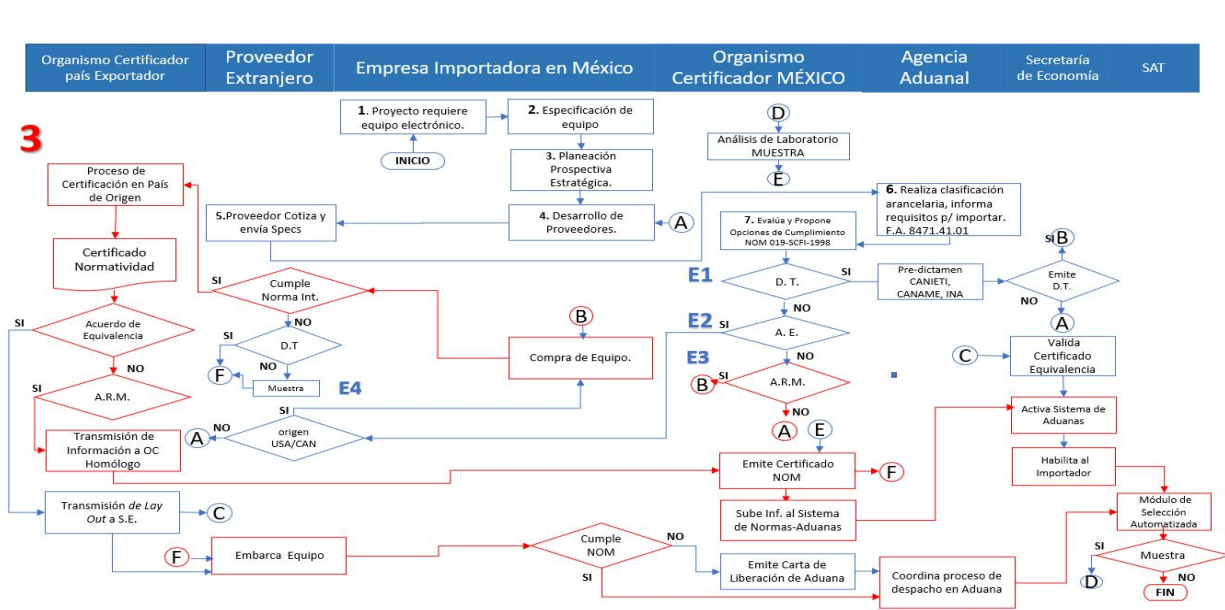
| Organismo Certificador país Exportador | Proveedor Extranjero | Empresa Importadora en México | Organismo Certificador MÉXICO | Agencia Aduanal | Secretaría de Economía | SAT |
|---|---|---|---|---|---|---|

3

1. Proyecto requiere equipo electrónico.

INICIO

2. Especificación de equipo

3. Planeación Prospectiva Estratégica.

4. Desarrollo de Proveedores.

A

5.Proveedor Cotiza y envía Specs

D

Análisis de Laboratorio MUESTRA

E

6. Realiza clasificación arancelaria, informa requisitos p/ importar. F.A. 8471.41.01

7. Evalúa y Propone Opciones de Cumplimiento NOM 019-SCFI-1998

Proceso de Certificación en País de Origen

Certificado Normatividad

SI

Acuerdo de Equivalencia

NO

SI

A.R.M.

Transmisión de Información a OC Homólogo

Transmisión de Lay Out a S.E.

C

SI

Cumple Norma Int.

NO

SI

D.T

NO

F

Muestra

E4

B

Compra de Equipo.

SI

NO

A

origen USA/CAN

E1

D. T.

SI

Pre-dictamen CANIETI, CANAME, INA

Emite D.T.

SI B

NO

A

NO

E2

SI

A. E.

NO

E3

B

SI

A.R.M.

NO

A

E

C

Valida Certificado Equivalencia

Activa Sistema de Aduanas

Habilita al Importador

Emite Certificado NOM

F

Sube Inf. al Sistema de Normas-Aduanas

F

Embarca Equipo

Cumple NOM

NO

SI

Emite Carta de Liberación de Aduana

Coordina proceso de despacho en Aduana

Módulo de Selección Automatizada

SI

Muestra

D

NO

FIN